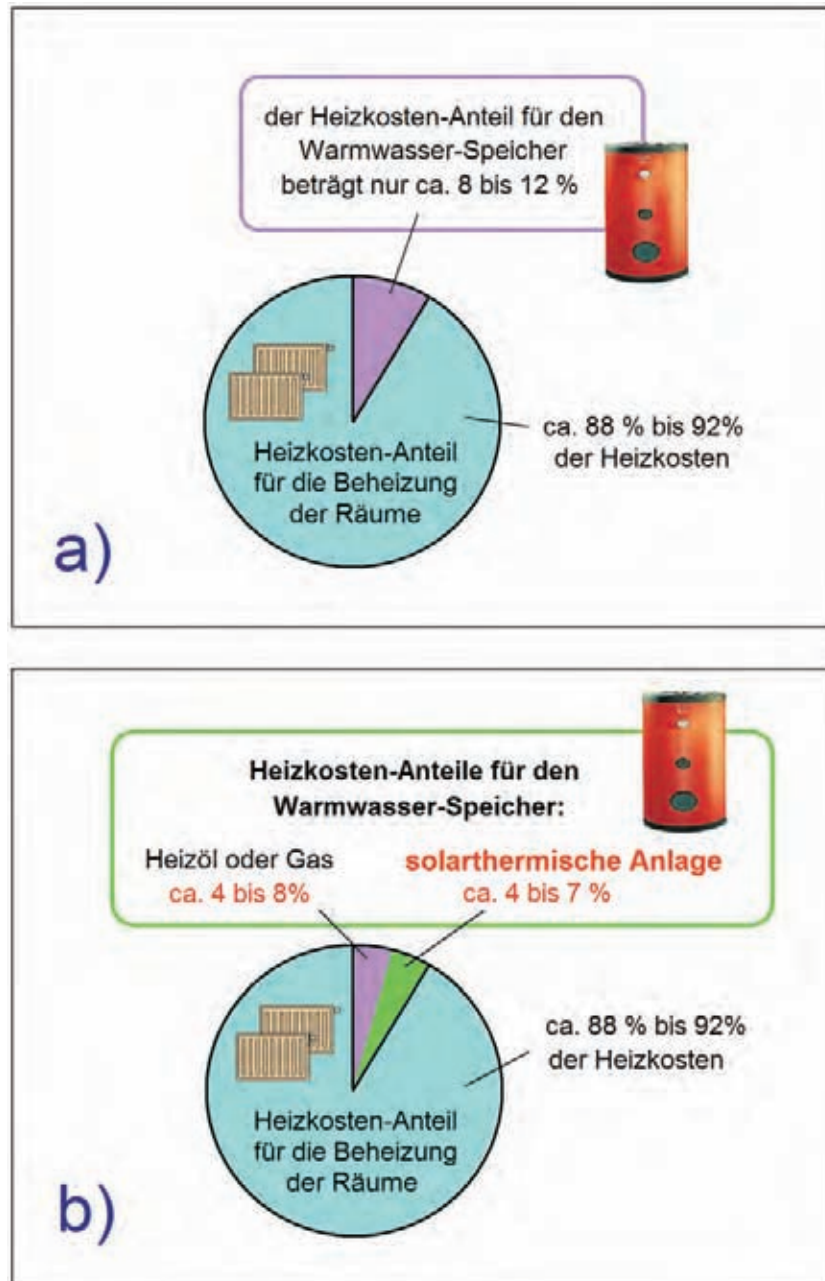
der Heizkosten-Anteil für den Warmwasser-Speicher beträgt nur ca. 8 bis 12 %

Heizkosten-Anteil für die Beheizung der Räume

ca. 88 % bis 92% der Heizkosten

a)

Heizkosten-Anteile für den Warmwasser-Speicher:

Heizöl oder Gas
ca. 4 bis 8%

solarthermische Anlage
ca. 4 bis 7 %

ca. 88 % bis 92% der Heizkosten

Heizkosten-Anteil für die Beheizung der Räume

b)